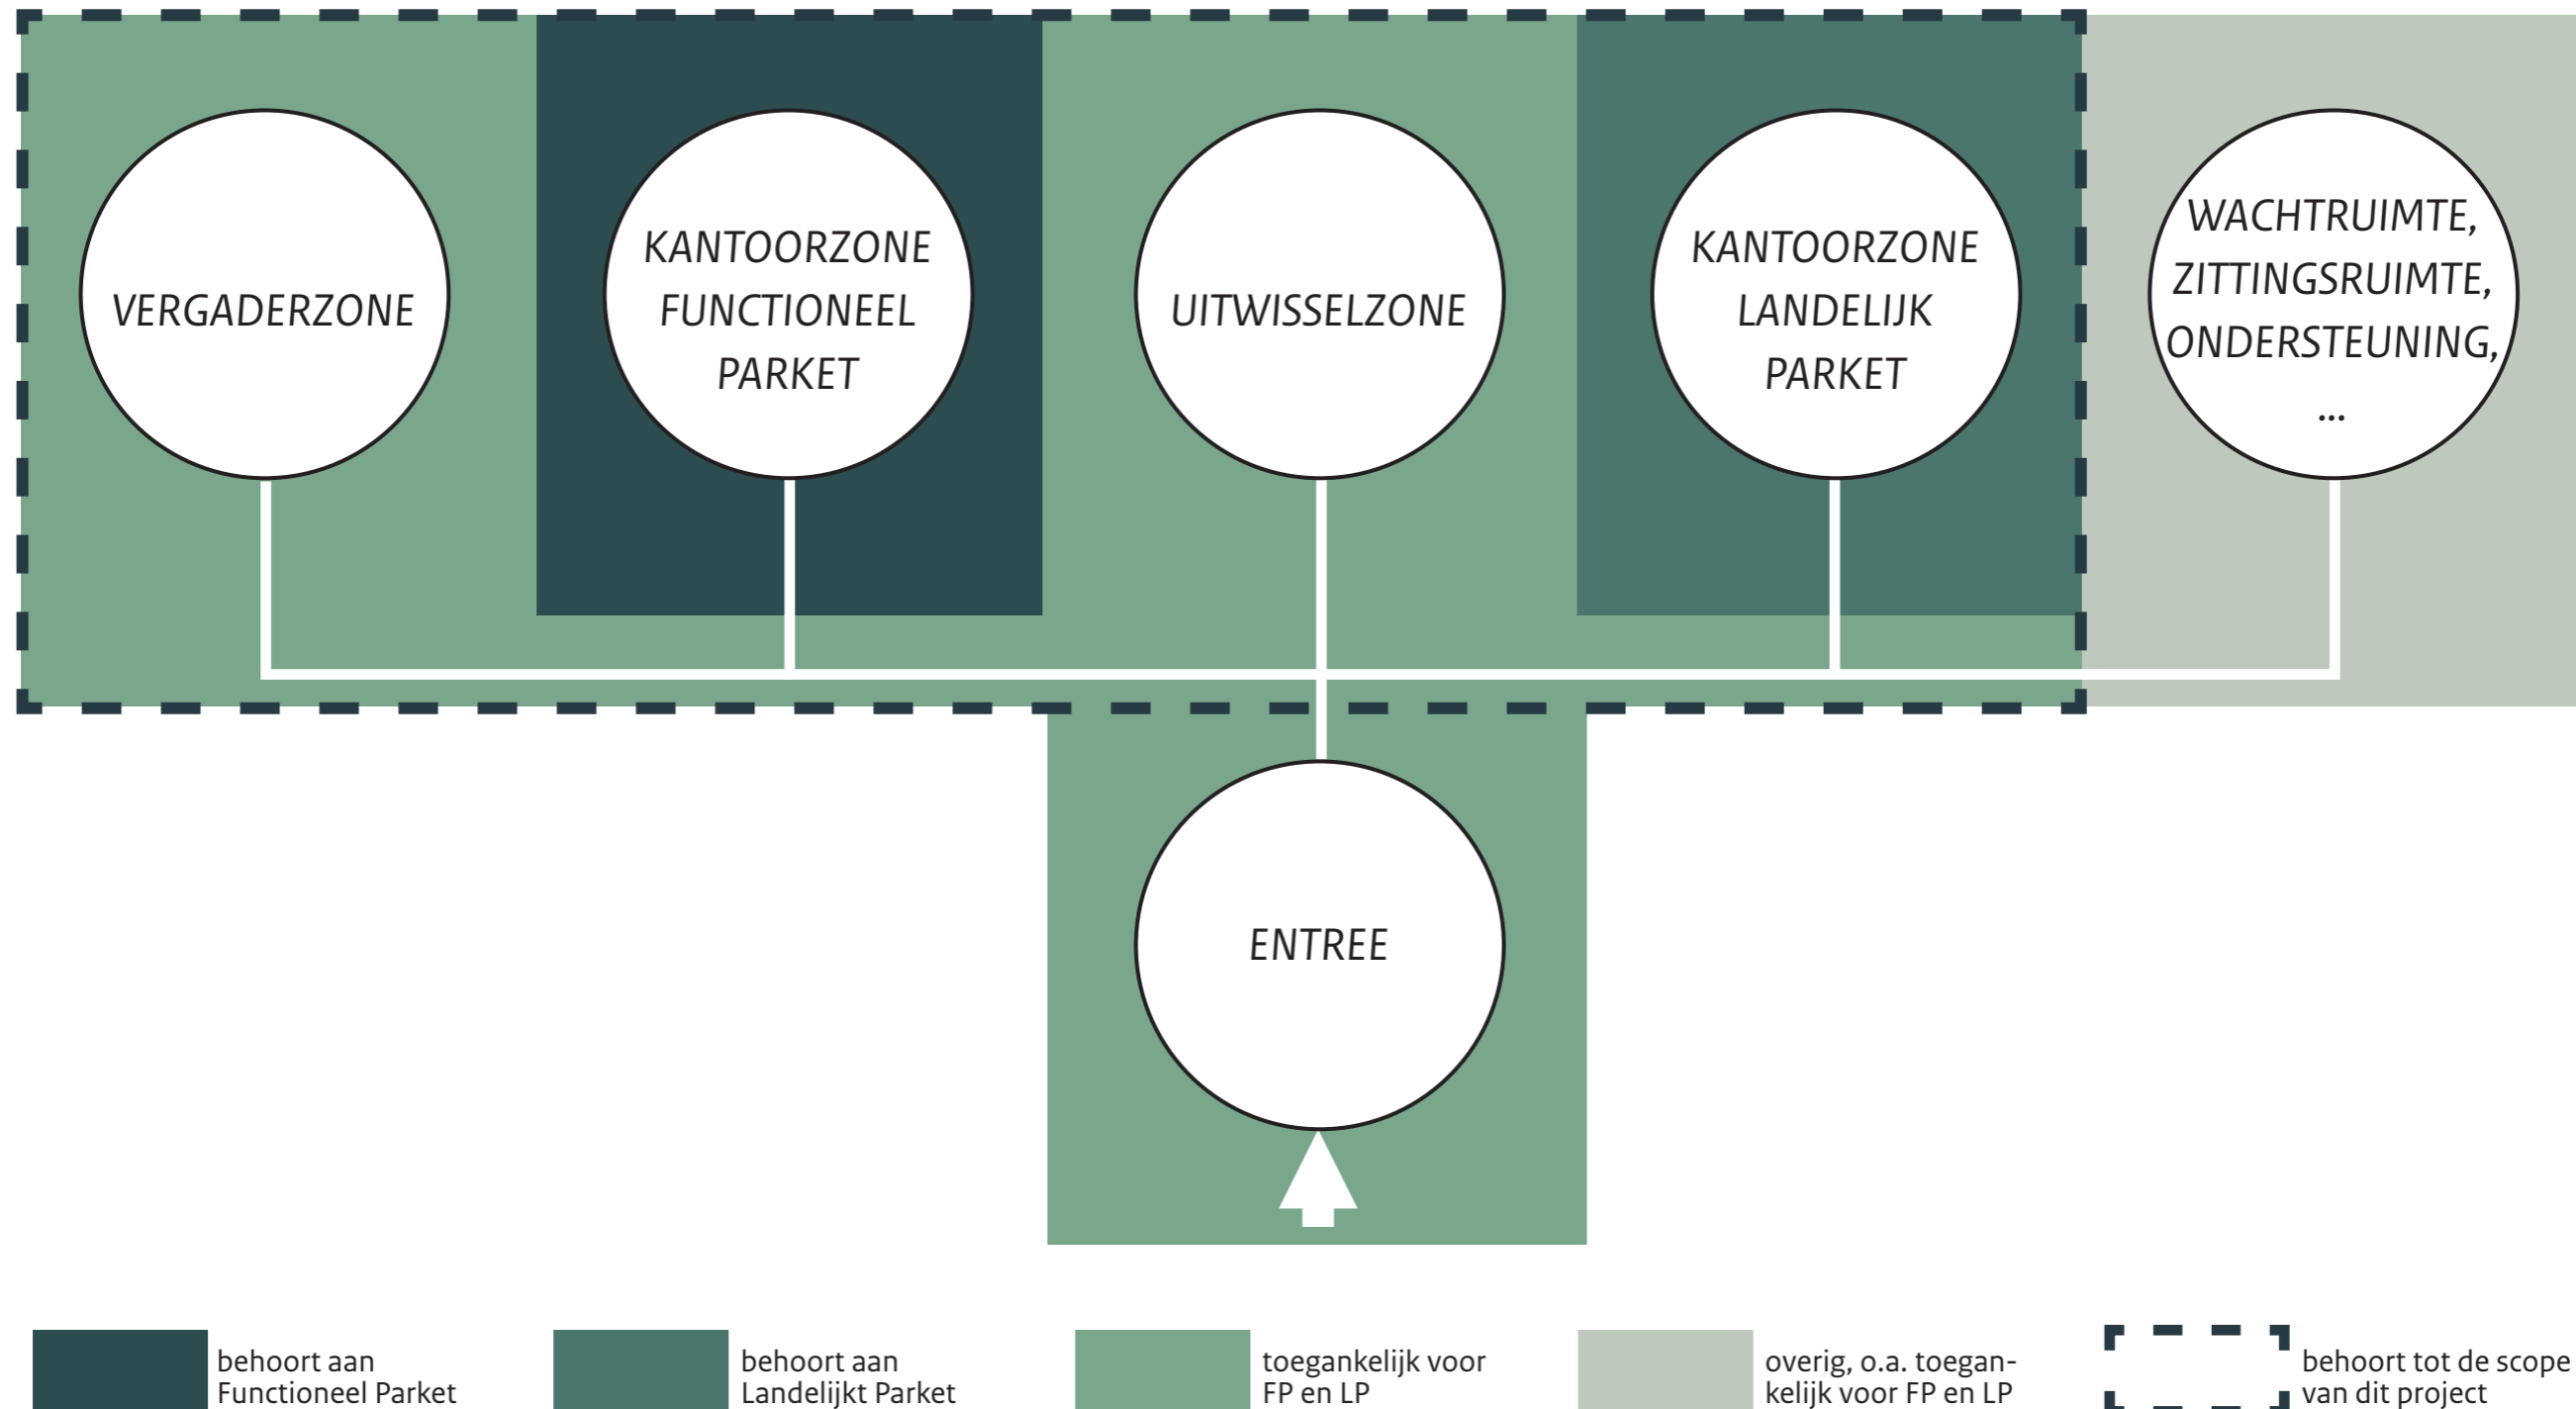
VERGADERZONE

KANTOORZONE FUNCTIONEEL PARKET

UITWISSELZONE

KANTOORZONE LANDELIJK PARKET

WACHTRUIMTE, ZITTINGSRUIMTE, ONDERSTEUNING, ...

ENTREE

behoort aan Functioneel Parket

behoort aan Landelijkt Parket

toegankelijk voor FP en LP

overig, o.a. toegankelijk voor FP en LP

behoort tot de scope van dit project